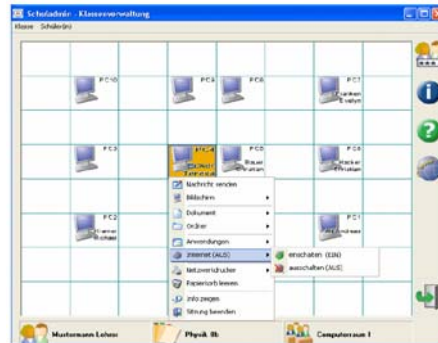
Scholadmin - Klassenverwaltung
Klasse Schülerinfo

PC10
PC9
PC8
PC7
Franken Evelyn
PC3
PC4
Schmitz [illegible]
PC5
Bauer Florian
PC6
Hacker Christian
PC2
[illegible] Michael
PC1
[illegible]

Nachricht senden
Bildschirm
Dokument
Ordner
Anwendungen
Internet (AUS)
Netzwerkdrucker
Papierkorb leeren
Info zeigen
Sitzung beenden

einschalten (EIN)
ausschalten (AUS)

Mustermann Lehrer
Physik 8b
Computerraum 1